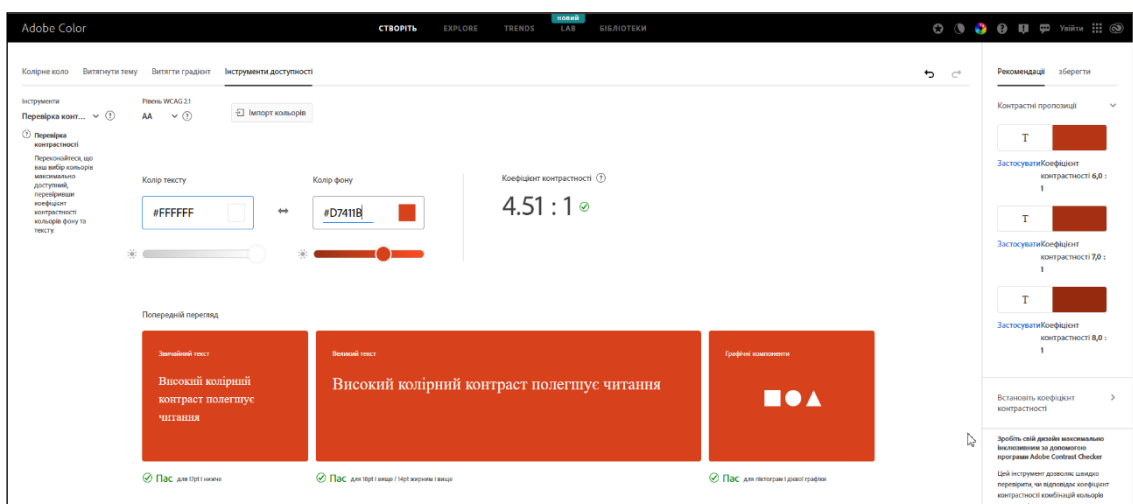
Adobe Color

СТВОРІТЬ EXPLORE TRENDS НОВИЙ LAB БІБЛІОТЕКИ

Увійти

Колірне коло Витягнути тему Витягти градієнт Інструменти доступності

Рекомендації Зберегти

Інструменти
Перевірка конт...

Рівень WCAG 2.1
AA

Імпорт кольорів

Перевірка контрастності

Переконайтеся, що ваш вибір кольорів максимально доступний, перевіривши коефіцієнт контрастності кольорів фону та тексту.

Колір тексту
#FFFFFF

Колір фону
#D7411B

Коефіцієнт контрастності
4.51 : 1

Контрастні пропозиції

T
ЗастосуватиКоефіцієнт контрастності 6,0 : 1

T
ЗастосуватиКоефіцієнт контрастності 7,0 : 1

T
ЗастосуватиКоефіцієнт контрастності 8,0 : 1

Встановіть коефіцієнт контрастності

Попередній перегляд

Звичайний текст
Високий колірний контраст полегшує читання

Великий текст
Високий колірний контраст полегшує читання

Графічні компоненти

Пас для 17pt і нижче

Пас для 18pt і вище / 14pt жирним і вище

Пас для піктограм і діючої графіки

Зробіть свій дизайн максимально інклюзивним за допомогою програми Adobe Contrast Checker

Цей інструмент дозволяє швидко перевірити, чи відповідає коефіцієнт контрастності комбінацій кольорів